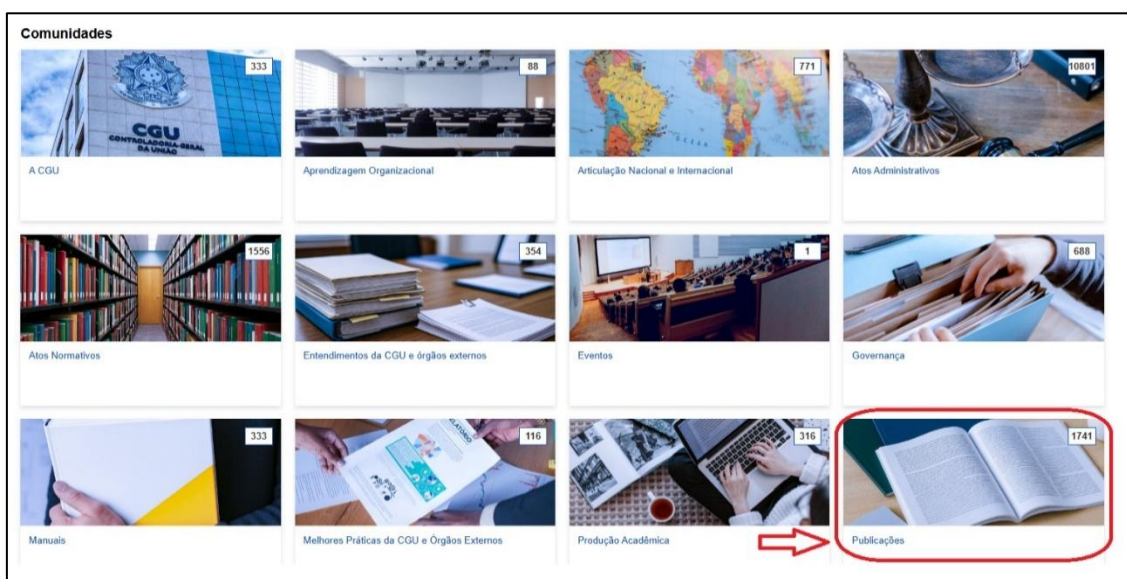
Comunidades

333
CGU
CONTROLADORIA-GERAL DA UNIÃO
A CGU

88
Aprendizagem Organizacional

771
Articulação Nacional e Internacional

10801
Atos Administrativos

1556
Atos Normativos

354
Entendimentos da CGU e órgãos externos

1
Eventos

688
Governança

333
Manuais

116
Melhores Práticas da CGU e Órgãos Externos

316
Produção Acadêmica

1741
Publicações